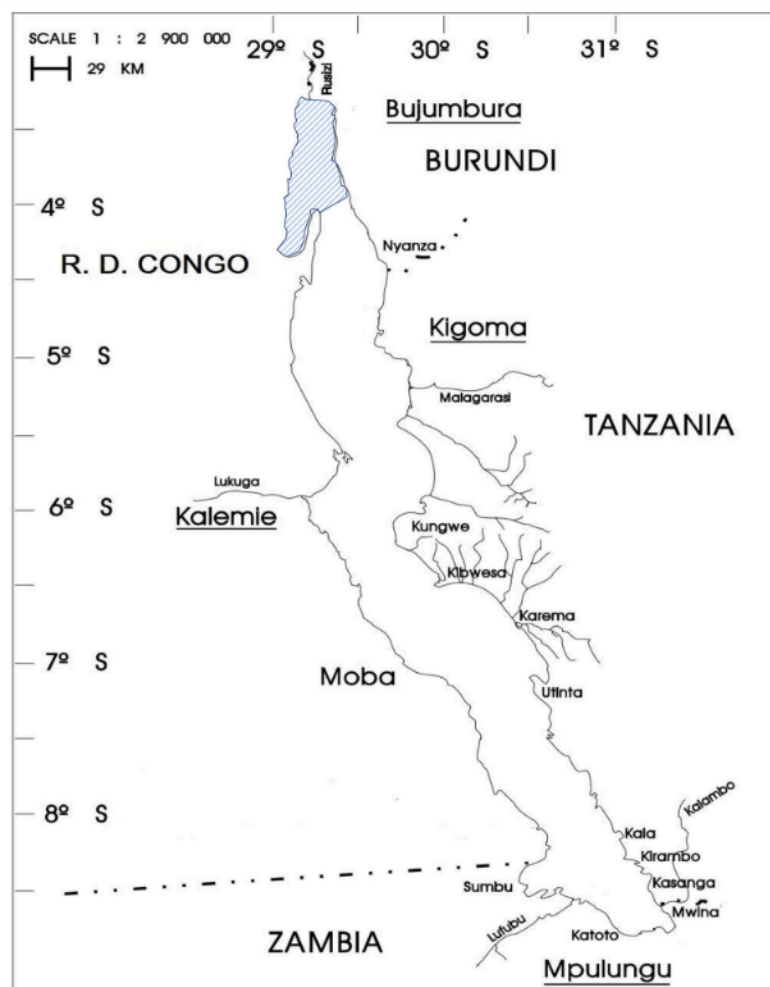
SCALE 1 : 2 900 000
29 KM

29º S
30º S
31º S

Rusizi
Bujumbura
BURUNDI
4º S
Nyanza
R. D. CONGO
Kigoma
5º S
Malagarasi
TANZANIA
Lukuga
6º S
Kalemie
Kungwe
Kibwesa
Karema
7º S
Moba
Utinta
Kalambo
8º S
Kala
Kirambo
Sumbu
Kasanga
Mwina
ZAMBIA
Lufubu
Katoto
Mpulungu